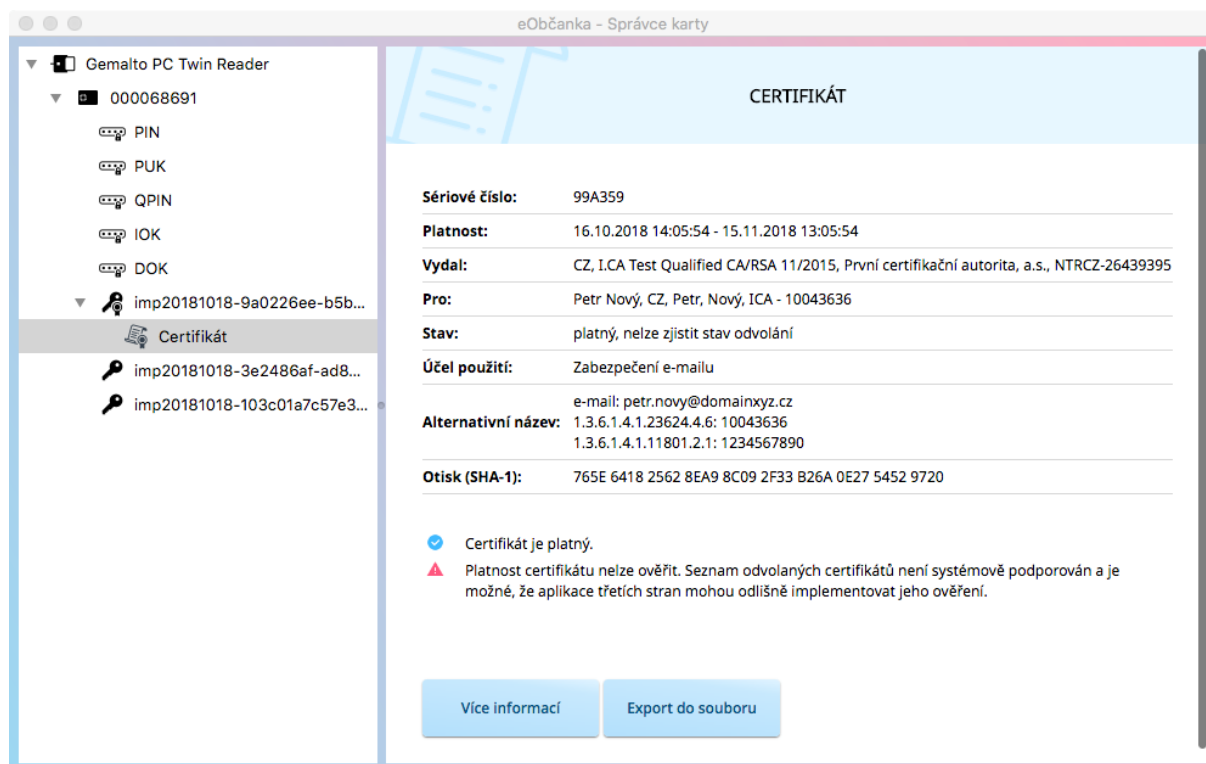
eObčanka - Správce karty

Gemalto PC Twin Reader
000068691
PIN
PUK
QPIN
IOK
DOK
imp20181018-9a0226ee-b5b...
Certifikát
imp20181018-3e2486af-ad8...
imp20181018-103c01a7c57e3...

CERTIFIKÁT

| | |
|---|---|
| Sériové číslo: | 99A359 |
| Platnost: | 16.10.2018 14:05:54 - 15.11.2018 13:05:54 |
| Vydal: | CZ, I.CA Test Qualified CA/RSA 11/2015, První certifikační autorita, a.s., NTRCZ-26439395 |
| Pro: | Petr Nový, CZ, Petr, Nový, ICA - 10043636 |
| Stav: | platný, nelze zjistit stav odvolání |
| Účel použití: | Zabezpečení e-mailu |
| Alternativní název: | e-mail: petr.novy@domainxyz.cz 1.3.6.1.4.1.23624.4.6: 10043636 1.3.6.1.4.1.11801.2.1: 1234567890 |
| Otisk (SHA-1): | 765E 6418 2562 8EA9 8C09 2F33 B26A 0E27 5452 9720 |

Certifikát je platný.

Platnost certifikátu nelze ověřit. Seznam odvolaných certifikátů není systémově podporován a je možné, že aplikace třetích stran mohou odlišně implementovat jeho ověření.

Více informací
Export do souboru